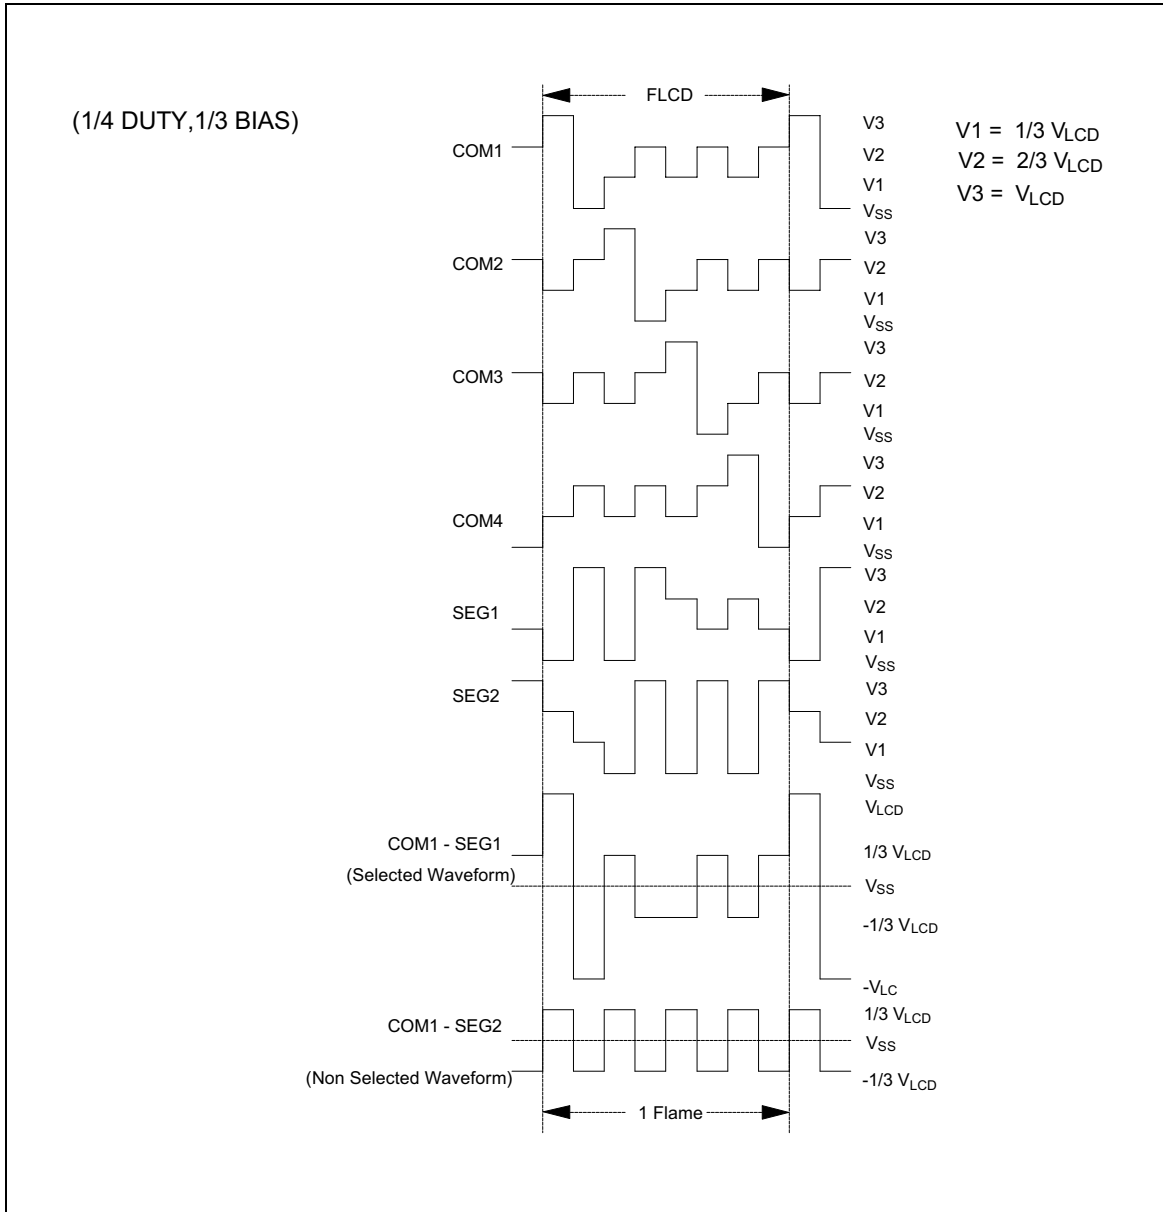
(1/4 DUTY,1/3 BIAS)

FLCD

V1 = 1/3 $V_{LCD}$
V2 = 2/3 $V_{LCD}$
V3 = $V_{LCD}$

COM1
V3
V2
V1
$V_{SS}$

COM2
V3
V2
V1
$V_{SS}$

COM3
V3
V2
V1
$V_{SS}$

COM4
V3
V2
V1
$V_{SS}$

SEG1
V3
V2
V1
$V_{SS}$

SEG2
V3
V2
V1
$V_{SS}$

COM1 - SEG1
(Selected Waveform)
$V_{LCD}$
1/3 $V_{LCD}$
$V_{SS}$
-1/3 $V_{LCD}$
-$V_{LC}$

COM1 - SEG2
(Non Selected Waveform)
1/3 $V_{LCD}$
$V_{SS}$
-1/3 $V_{LCD}$

1 Flame